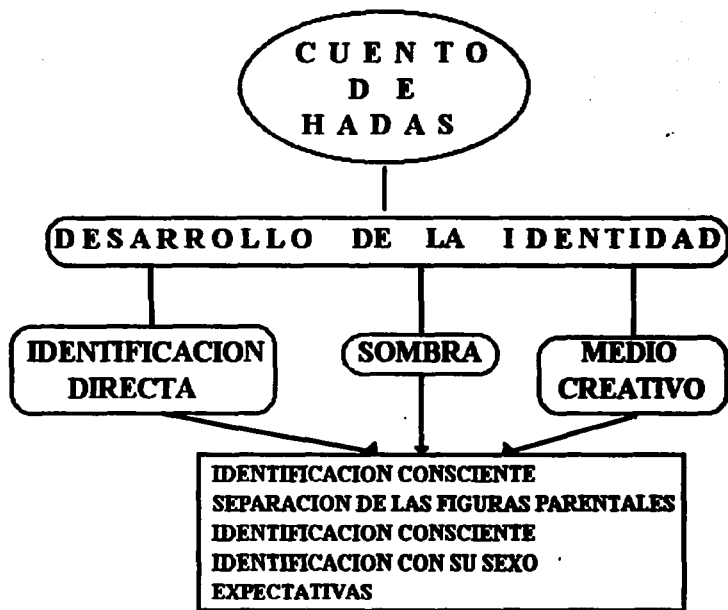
CUENTO DE HADAS

DESARROLLO DE LA IDENTIDAD

IDENTIFICACION DIRECTA

SOMBRA

MEDIO CREATIVO

IDENTIFICACION CONSCIENTE
SEPARACION DE LAS FIGURAS PARENTALES
IDENTIFICACION CONSCIENTE
IDENTIFICACION CON SU SEXO
EXPECTATIVAS